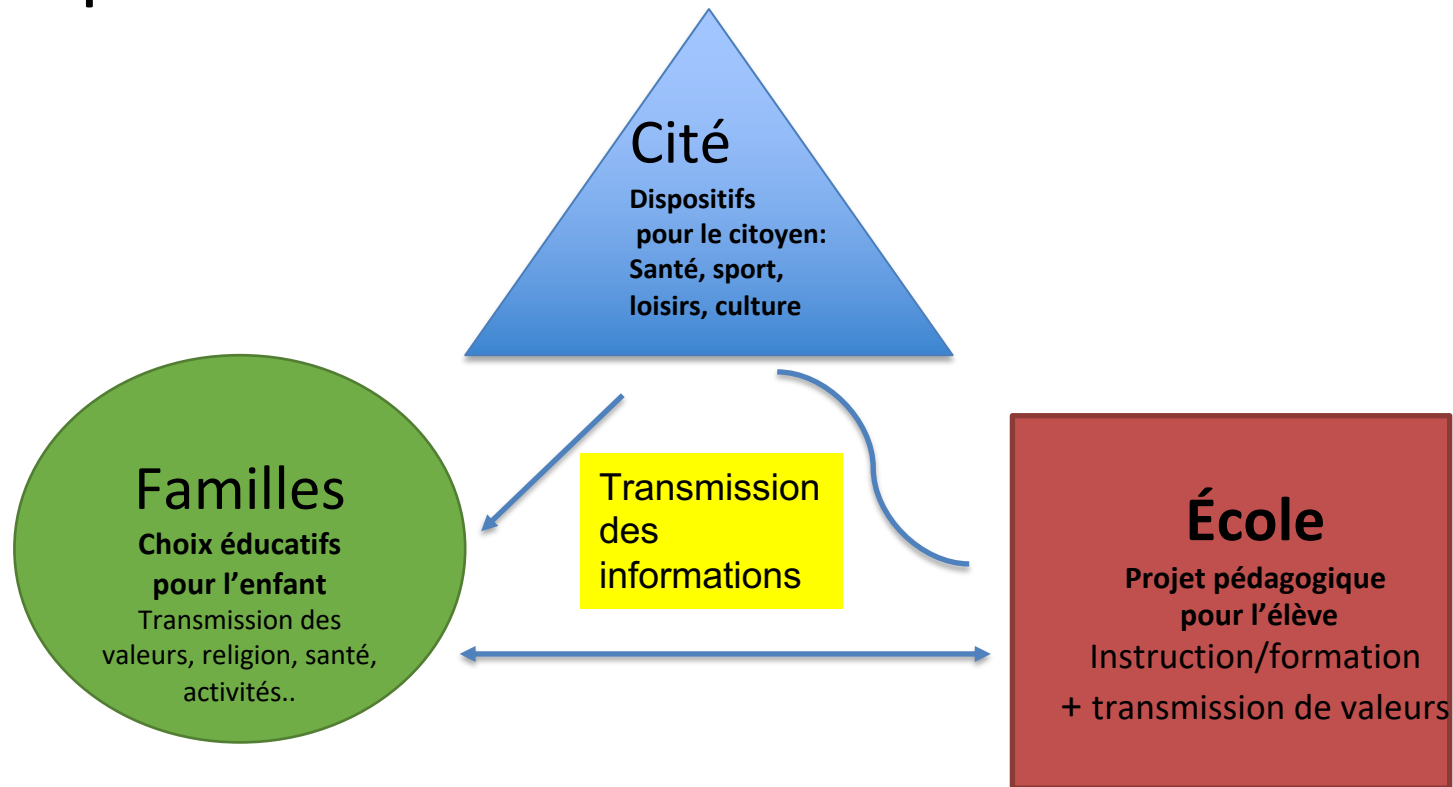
Cité
Dispositifs pour le citoyen: Santé, sport, loisirs, culture

Familles
Choix éducatifs pour l'enfant
Transmission des valeurs, religion, santé, activités..

Transmission des informations

École
Projet pédagogique pour l'élève
Instruction/formation
+ transmission de valeurs